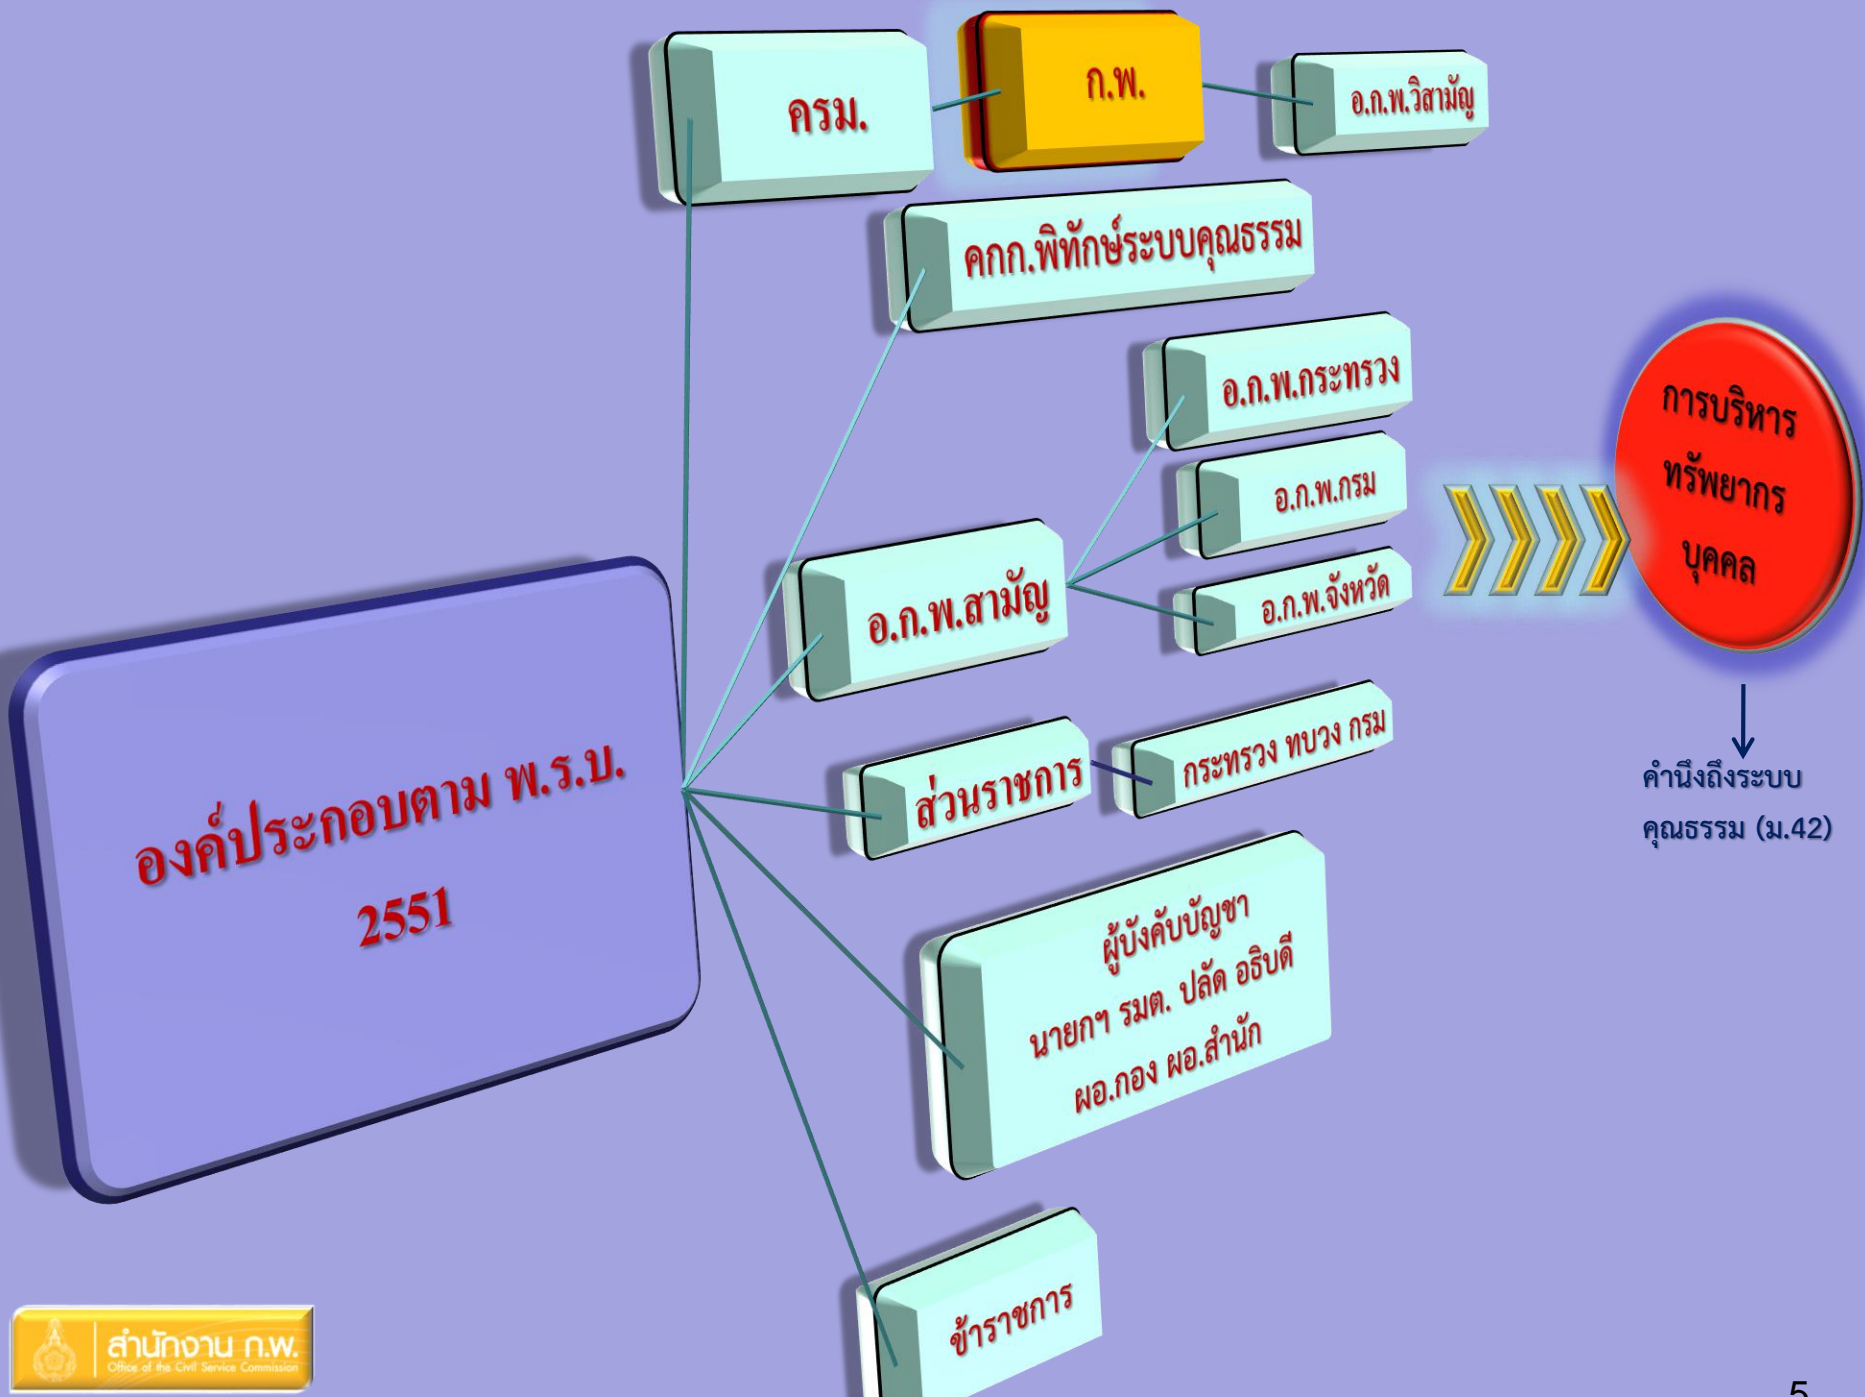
ครม.

ก.พ.

อ.ก.พ.วิสามัญ

คกก.พิทักษ์ระบบคุณธรรม

อ.ก.พ.กระทรวง

อ.ก.พ.กรม

อ.ก.พ.จังหวัด

อ.ก.พ.สามัญ

การบริหาร ทรัพยากร บุคคล

คำนึงถึงระบบ คุณธรรม (ม.42)

องค์ประกอบตาม พ.ร.บ. 2551

ส่วนราชการ

กระทรวง ทบวง กรม

ผู้บังคับบัญชา นายกฯ รมต. ปลัด อธิบดี ผอ.กอง ผอ.สำนัก

ข้าราชการ

สำนักงาน ก.พ.
Office of the Civil Service Commission

5